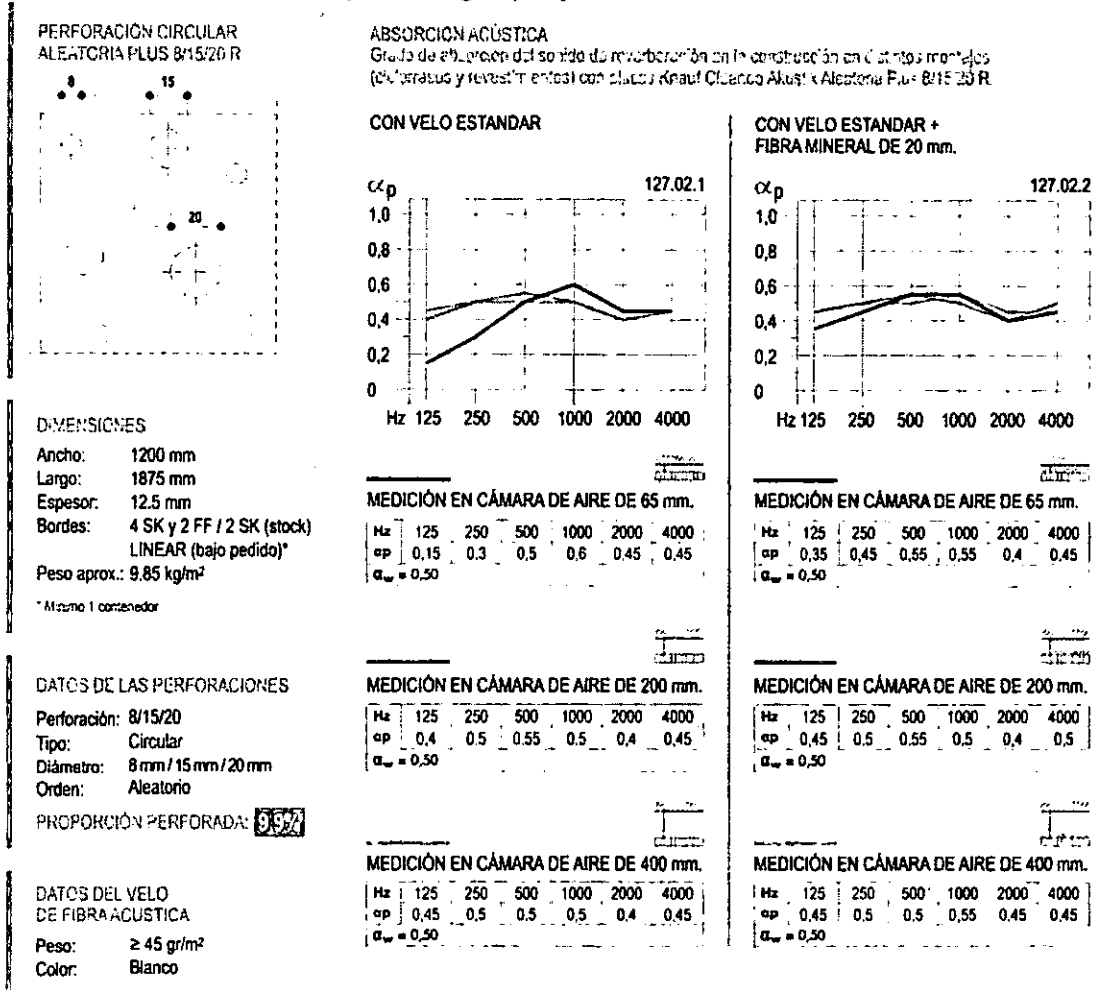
PERFORACIÓN CIRCULAR
ALEATORIA PLUS 8/15/20 R

8 15 20

DIMENSIONES
Ancho: 1200 mm
Largo: 1875 mm
Espesor: 12.5 mm
Bordes: 4 SK y 2 FF / 2 SK (stock) LINEAR (bajo pedido)*
Peso aprox.: 9.85 kg/m²

* Mínimo 1 contenedor

DATOS DE LAS PERFORACIONES
Perforación: 8/15/20
Tipo: Circular
Diámetro: 8 mm / 15 mm / 20 mm
Orden: Aleatorio
PROPORCIÓN PERFORADA: 9.9%

DATOS DEL VELO
DE FIBRA ACÚSTICA
Peso: ≥ 45 gr/m²
Color: Blanco

ABSORCION ACÚSTICA
Grado de absorción del sonido de reverberación en la construcción en distintos montajes (cielorrasos y revestimientos) con placas Knauf Cleaneo Akustik Aleatoria Plus 8/15/20 R

CON VELO ESTANDAR

$\alpha_p$ 127.02.1
1,0
0,8
0,6
0,4
0,2
0
Hz 125 250 500 1000 2000 4000

MEDICIÓN EN CÁMARA DE AIRE DE 65 mm.

| Hz | 125 | 250 | 500 | 1000 | 2000 | 4000 |
|---|---|---|---|---|---|---|
| αp | 0,15 | 0,3 | 0,5 | 0,6 | 0,45 | 0,45 |

$\alpha_w$ = 0,50

MEDICIÓN EN CÁMARA DE AIRE DE 200 mm.

| Hz | 125 | 250 | 500 | 1000 | 2000 | 4000 |
|---|---|---|---|---|---|---|
| αp | 0,4 | 0,5 | 0,55 | 0,5 | 0,4 | 0,45 |

$\alpha_w$ = 0,50

MEDICIÓN EN CÁMARA DE AIRE DE 400 mm.

| Hz | 125 | 250 | 500 | 1000 | 2000 | 4000 |
|---|---|---|---|---|---|---|
| αp | 0,45 | 0,5 | 0,5 | 0,5 | 0,4 | 0,45 |

$\alpha_w$ = 0,50

CON VELO ESTANDAR +
FIBRA MINERAL DE 20 mm.

$\alpha_p$ 127.02.2
1,0
0,8
0,6
0,4
0,2
0
Hz 125 250 500 1000 2000 4000

MEDICIÓN EN CÁMARA DE AIRE DE 65 mm.

| Hz | 125 | 250 | 500 | 1000 | 2000 | 4000 |
|---|---|---|---|---|---|---|
| αp | 0,35 | 0,45 | 0,55 | 0,55 | 0,4 | 0,45 |

$\alpha_w$ = 0,50

MEDICIÓN EN CÁMARA DE AIRE DE 200 mm.

| Hz | 125 | 250 | 500 | 1000 | 2000 | 4000 |
|---|---|---|---|---|---|---|
| αp | 0,45 | 0,5 | 0,55 | 0,5 | 0,4 | 0,5 |

$\alpha_w$ = 0,50

MEDICIÓN EN CÁMARA DE AIRE DE 400 mm.

| Hz | 125 | 250 | 500 | 1000 | 2000 | 4000 |
|---|---|---|---|---|---|---|
| αp | 0,45 | 0,5 | 0,5 | 0,55 | 0,45 | 0,45 |

$\alpha_w$ = 0,50